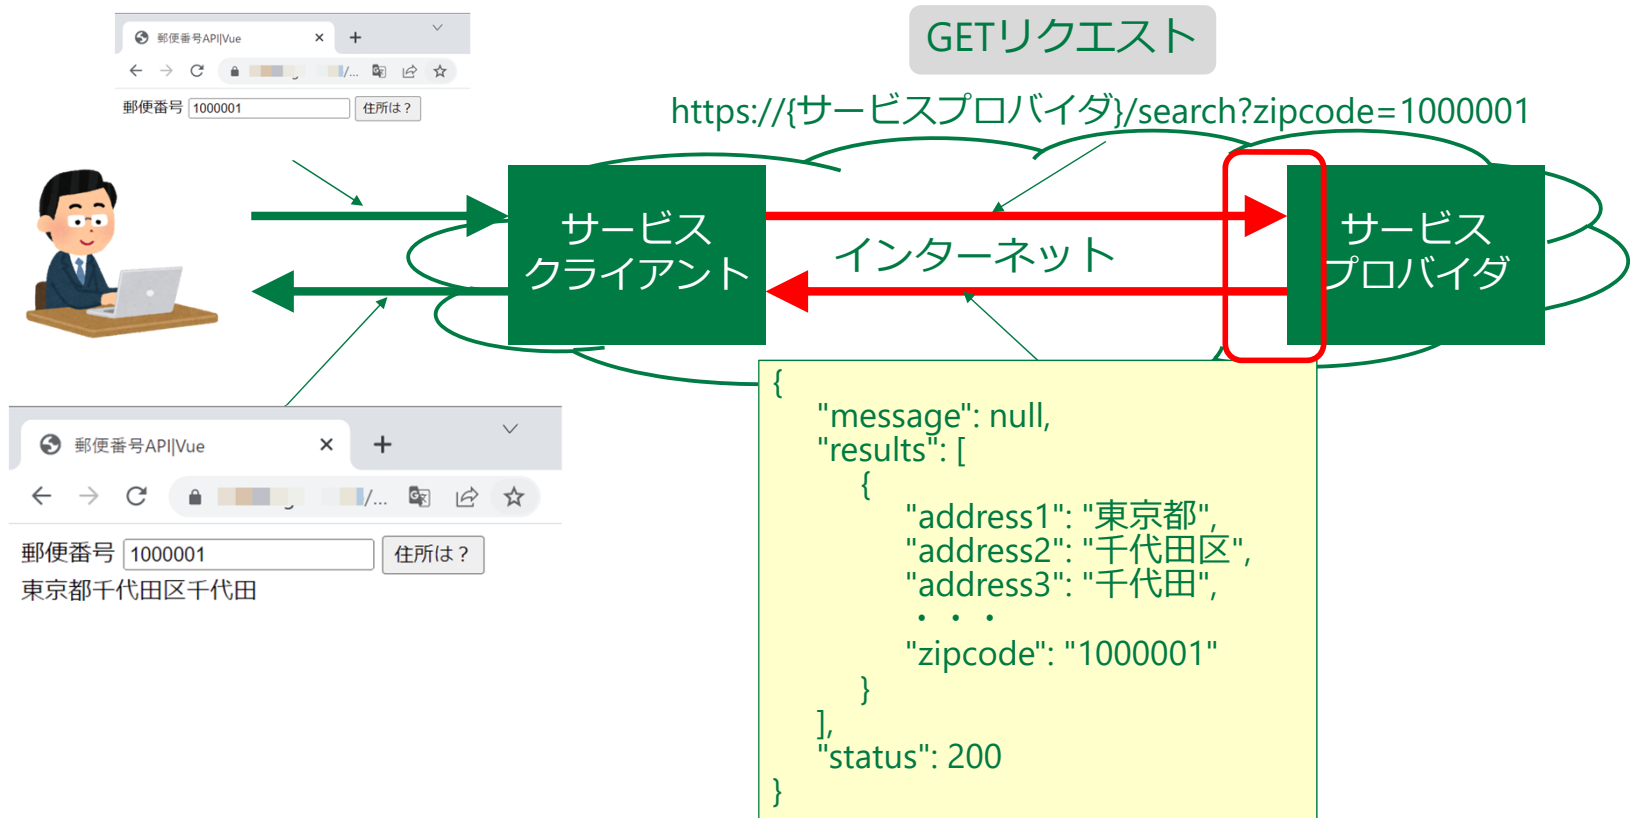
郵便番号API|Vue
郵便番号 1000001 住所は？

GETリクエスト
https://{サービスプロバイダ}/search?zipcode=1000001

サービスクライアント
インターネット
サービスプロバイダ

郵便番号API|Vue
郵便番号 1000001 住所は？
東京都千代田区千代田

{
"message": null,
"results": [
{
"address1": "東京都",
"address2": "千代田区",
"address3": "千代田",
・・・
"zipcode": "1000001"
}
],
"status": 200
}